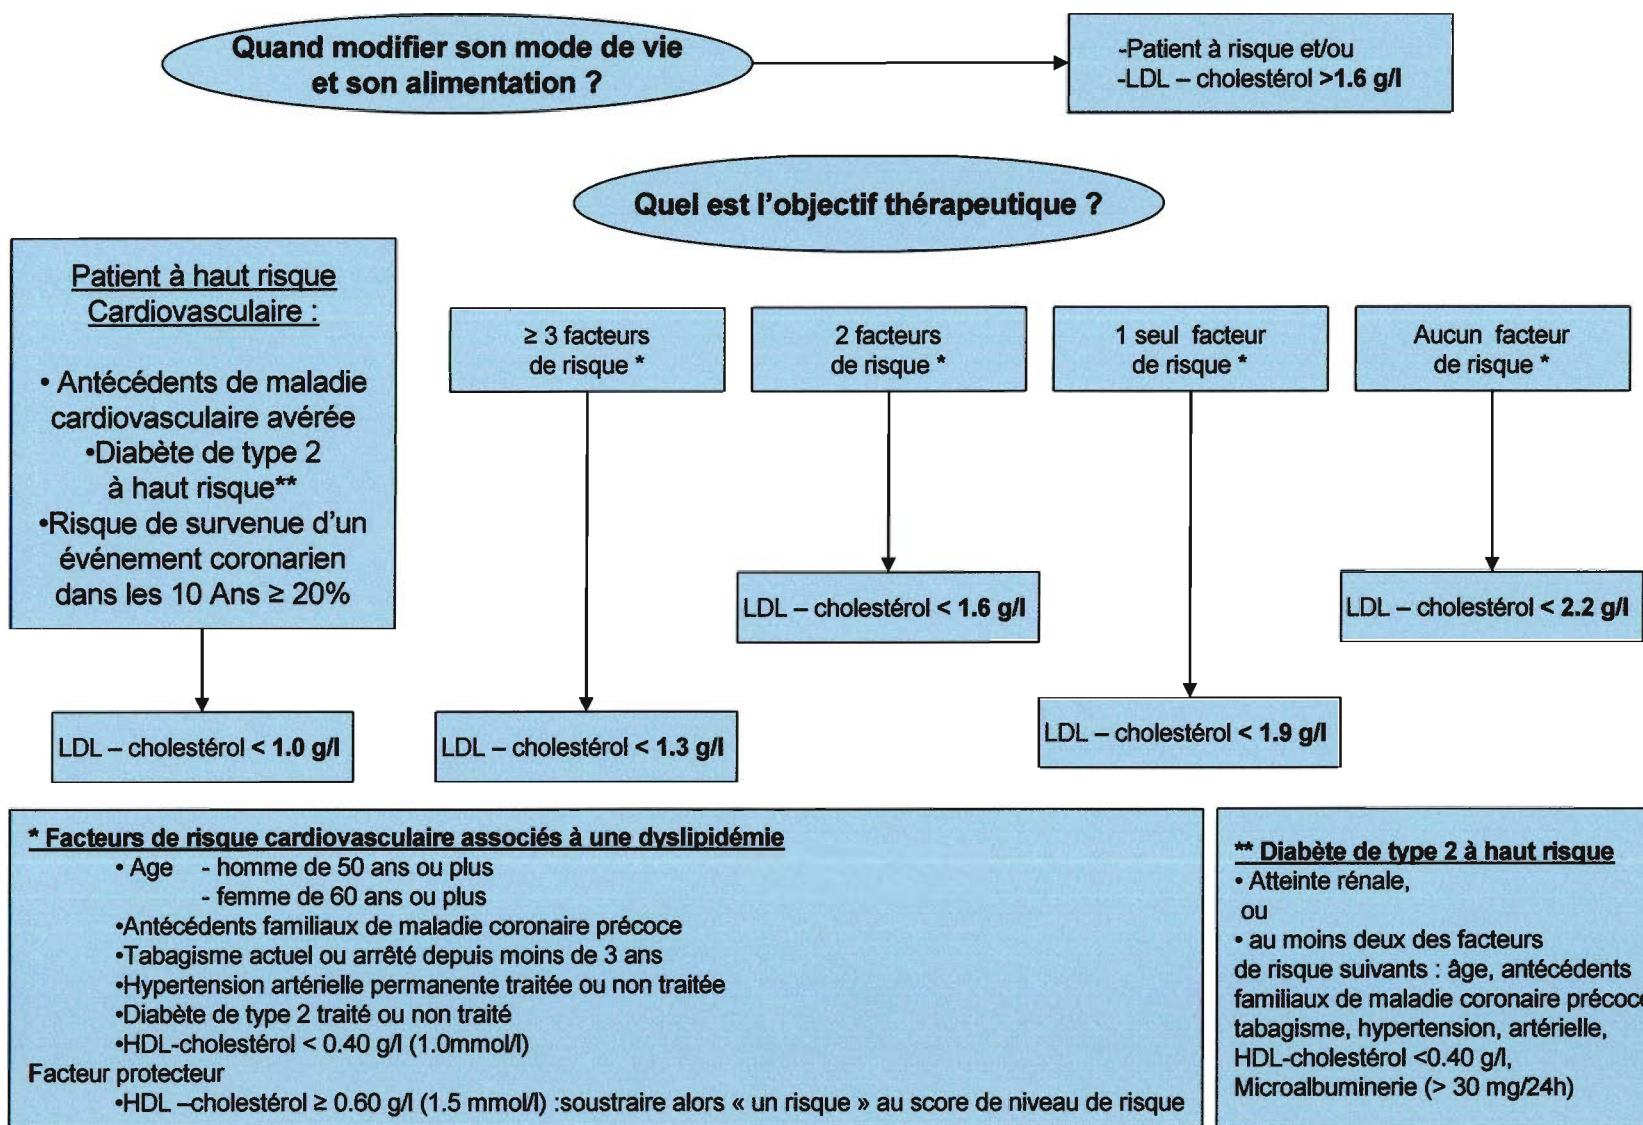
Quand modifier son mode de vie et son alimentation ?

-Patient à risque et/ou
-LDL – cholestérol >1.6 g/l

Quel est l'objectif thérapeutique ?

Patient à haut risque Cardiovasculaire :

• Antécédents de maladie cardiovasculaire avérée
•Diabète de type 2 à haut risque**
•Risque de survenue d'un événement coronarien dans les 10 Ans ≥ 20%

LDL – cholestérol < 1.0 g/l

≥ 3 facteurs de risque *

LDL – cholestérol < 1.3 g/l

2 facteurs de risque *

LDL – cholestérol < 1.6 g/l

1 seul facteur de risque *

LDL – cholestérol < 1.9 g/l

Aucun facteur de risque *

LDL – cholestérol < 2.2 g/l

* Facteurs de risque cardiovasculaire associés à une dyslipidémie
• Age - homme de 50 ans ou plus
- femme de 60 ans ou plus
•Antécédents familiaux de maladie coronaire précoce
•Tabagisme actuel ou arrêté depuis moins de 3 ans
•Hypertension artérielle permanente traitée ou non traitée
•Diabète de type 2 traité ou non traité
•HDL-cholestérol < 0.40 g/l (1.0mmol/l)
Facteur protecteur
•HDL –cholestérol ≥ 0.60 g/l (1.5 mmol/l) :soustraire alors « un risque » au score de niveau de risque

** Diabète de type 2 à haut risque
• Atteinte rénale,
ou
• au moins deux des facteurs de risque suivants : âge, antécédents familiaux de maladie coronaire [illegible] tabagisme, hypertension, artérielle, HDL-cholestérol <0.40 g/l, Microalbuminerie (> 30 mg/24h)